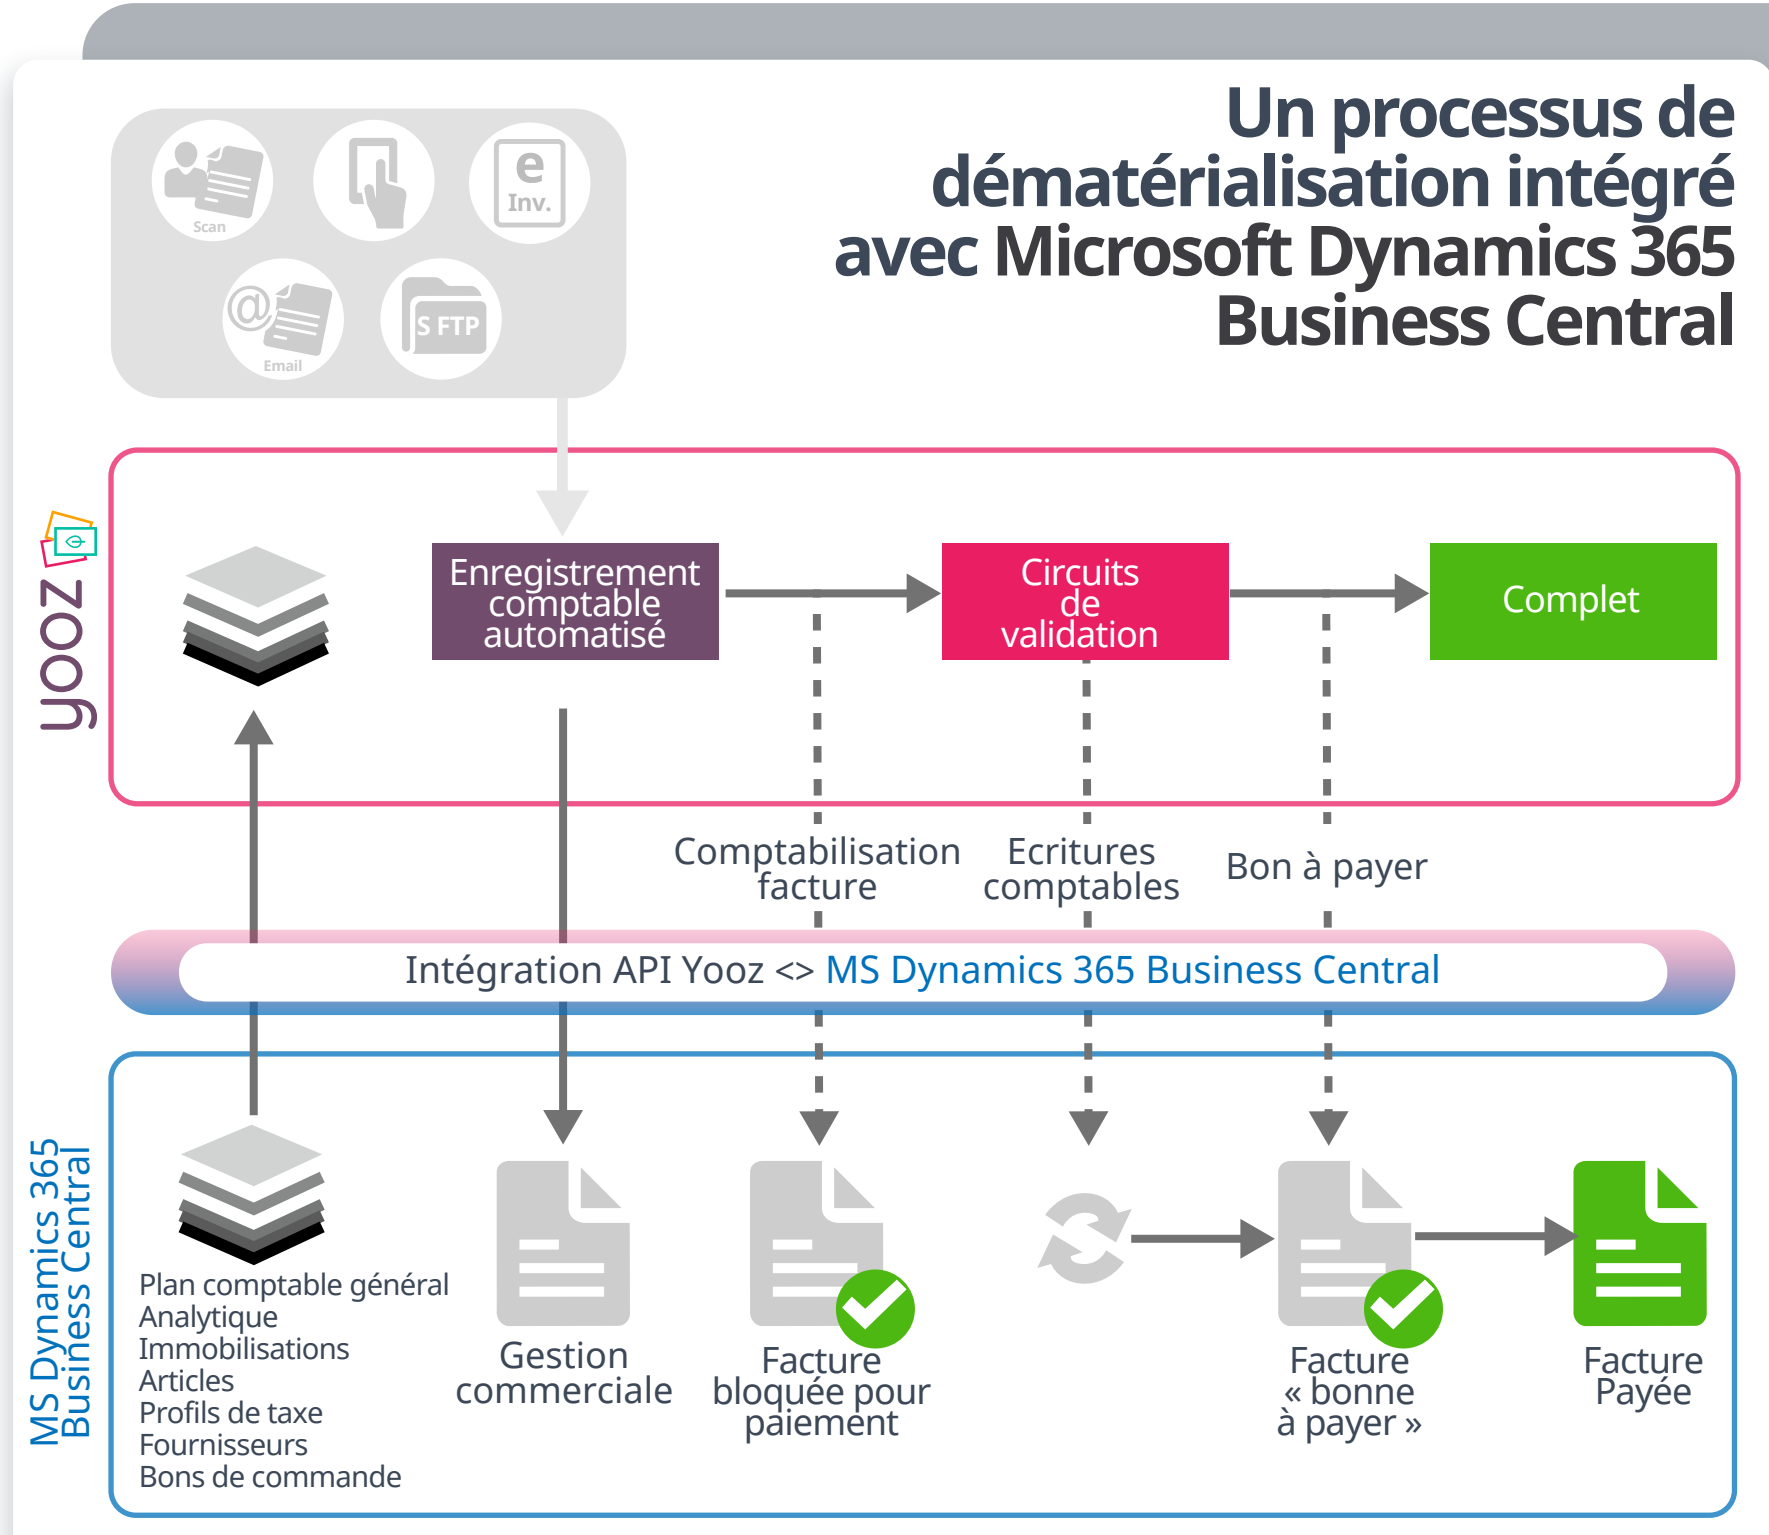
Un processus de dématérialisation intégré avec Microsoft Dynamics 365 Business Central

Scan

e Inv.

Email

S FTP

yooz

Enregistrement comptable automatisé

Circuits de validation

Complet

Comptabilisation facture

Ecritures comptables

Bon à payer

Intégration API Yooz <> MS Dynamics 365 Business Central

MS Dynamics 365 Business Central

Plan comptable général
Analytique
Immobilisations
Articles
Profils de taxe
Fournisseurs
Bons de commande

Gestion commerciale

Facture bloquée pour paiement

Facture « bonne à payer »

Facture Payée